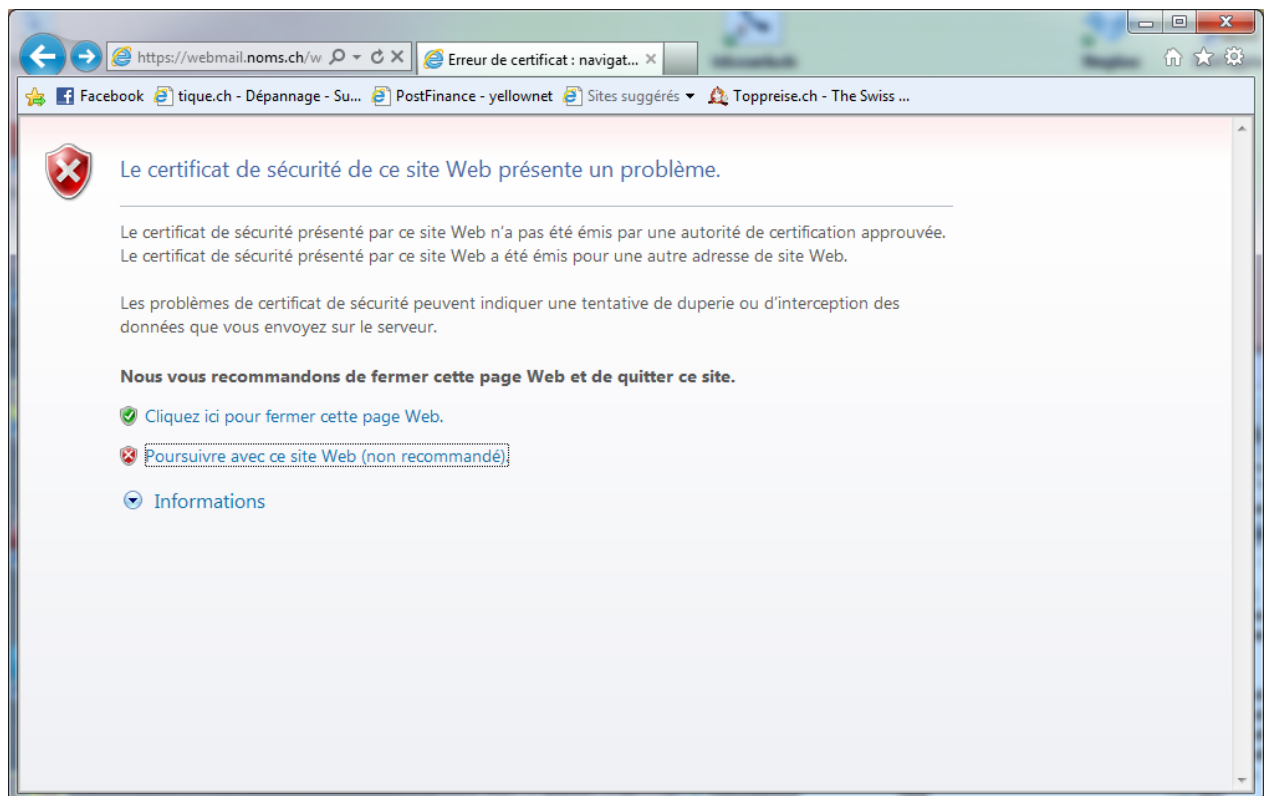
https://webmail.noms.ch/w
Erreur de certificat : navigat...
Facebook
tique.ch - Dépannage - Su...
PostFinance - yellownet
Sites suggérés
Toppreise.ch - The Swiss ...

Le certificat de sécurité de ce site Web présente un problème.

Le certificat de sécurité présenté par ce site Web n'a pas été émis par une autorité de certification approuvée.
Le certificat de sécurité présenté par ce site Web a été émis pour une autre adresse de site Web.

Les problèmes de certificat de sécurité peuvent indiquer une tentative de duperie ou d'interception des données que vous envoyez sur le serveur.

Nous vous recommandons de fermer cette page Web et de quitter ce site.

Cliquez ici pour fermer cette page Web.

Poursuivre avec ce site Web (non recommandé).

Informations